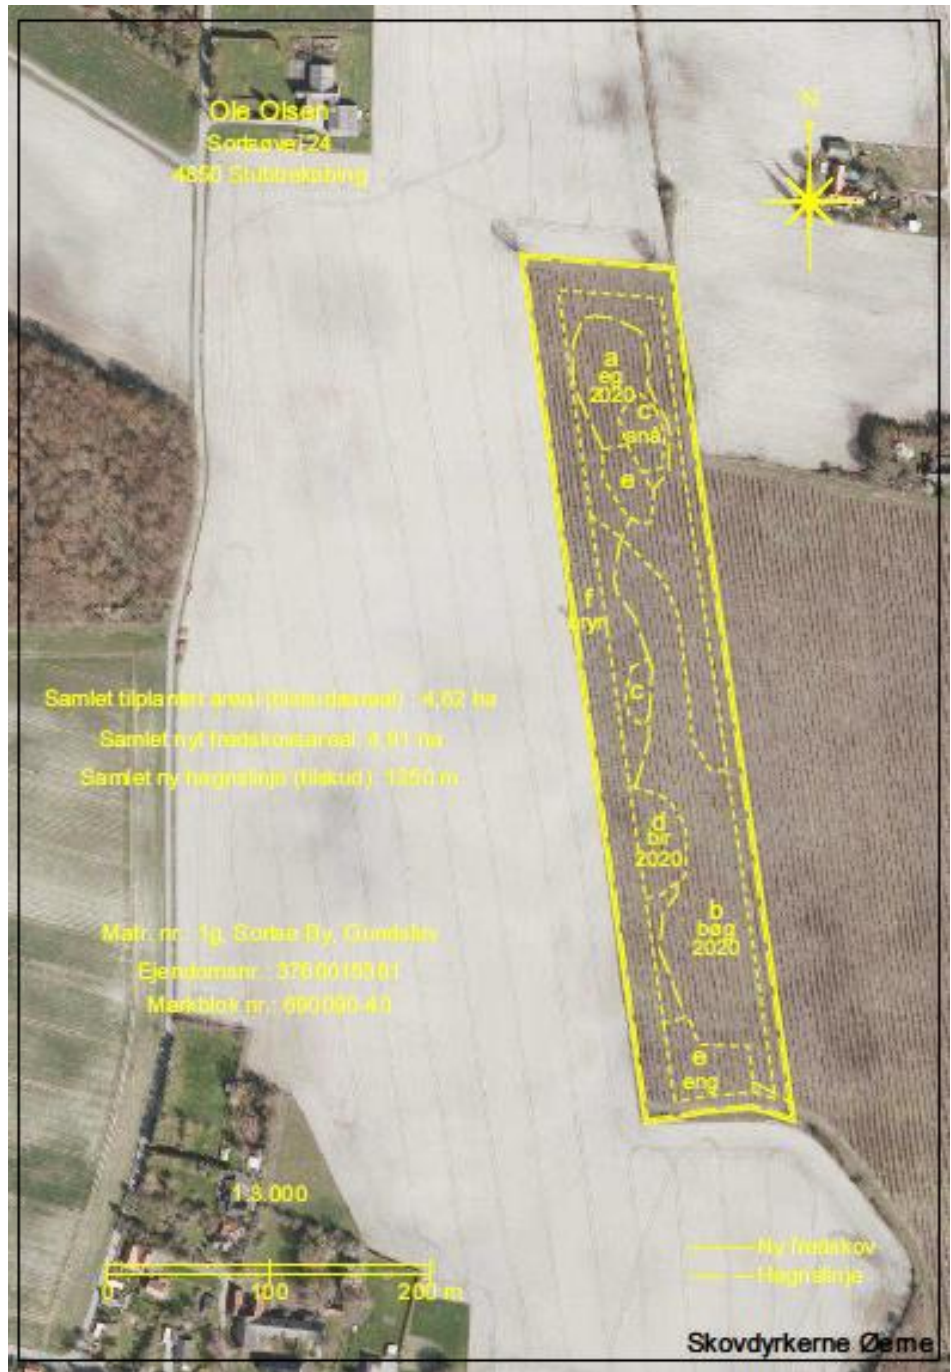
Ole Olsen
Sortsevej 24
4850 Stubbekøbing

N

a
eg
2020
c
ana
e

f
ryn

c

d
bir
2020

b
bøg
2020

e
eng

Samlet tilplantet areal (tilsudareal): 4,62 ha
Samlet nyt fredskovsareal: 4,91 ha
Samlet ny hegnslinje (tilskud): 1250 m

Matr. nr.: 1g, Sortsø By, Gundslev
Ejendomsnr.: 376 0016361
Markblok nr.: 690090-40

1:3.000

0 100 200 m

Ny fredskov
Hegnslinje

Skovdyrkerne Øerne